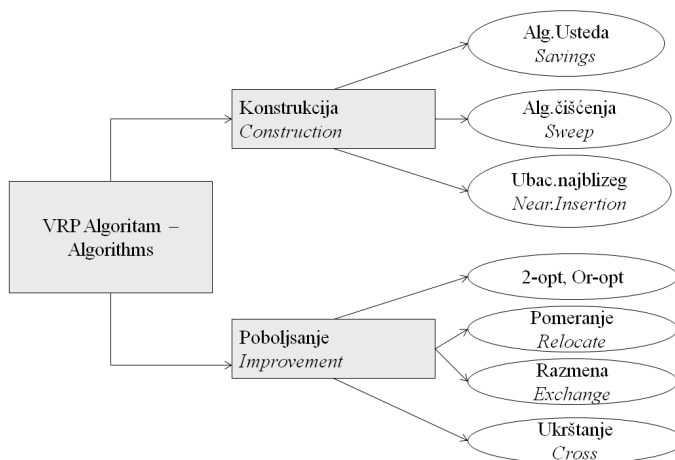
VRP Algoritam – Algorithms

Konstrukcija
Construction

Alg.Usteda
Savings

Alg.čišćenja
Sweep

Ubac.najblizeg
Near.Insertion

Poboljsanje
Improvement

2-opt, Or-opt

Pomeranje
Relocate

Razmena
Exchange

Ukrštanje
Cross